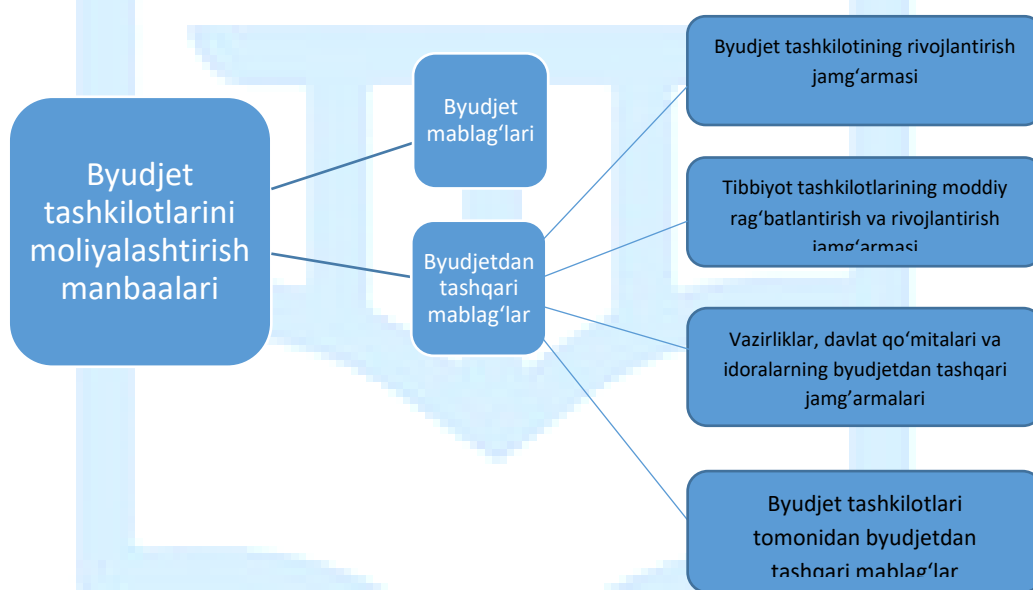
Byudjet tashkilotlarini moliyalashtirish manbaalari

Byudjet mablag‘lari

Byudjetdan tashqari mablag‘lar

Byudjet tashkilotining rivojlantirish jamg‘armasi

Tibbiyot tashkilotlarining moddiy rag‘batlantirish va rivojlantirish jamg‘armasi

Vazirliklar, davlat qo‘mitalari va idoralarning byudjetdan tashqari jamg‘armalari

Byudjet tashkilotlari tomonidan byudjetdan tashqari mablag‘lar